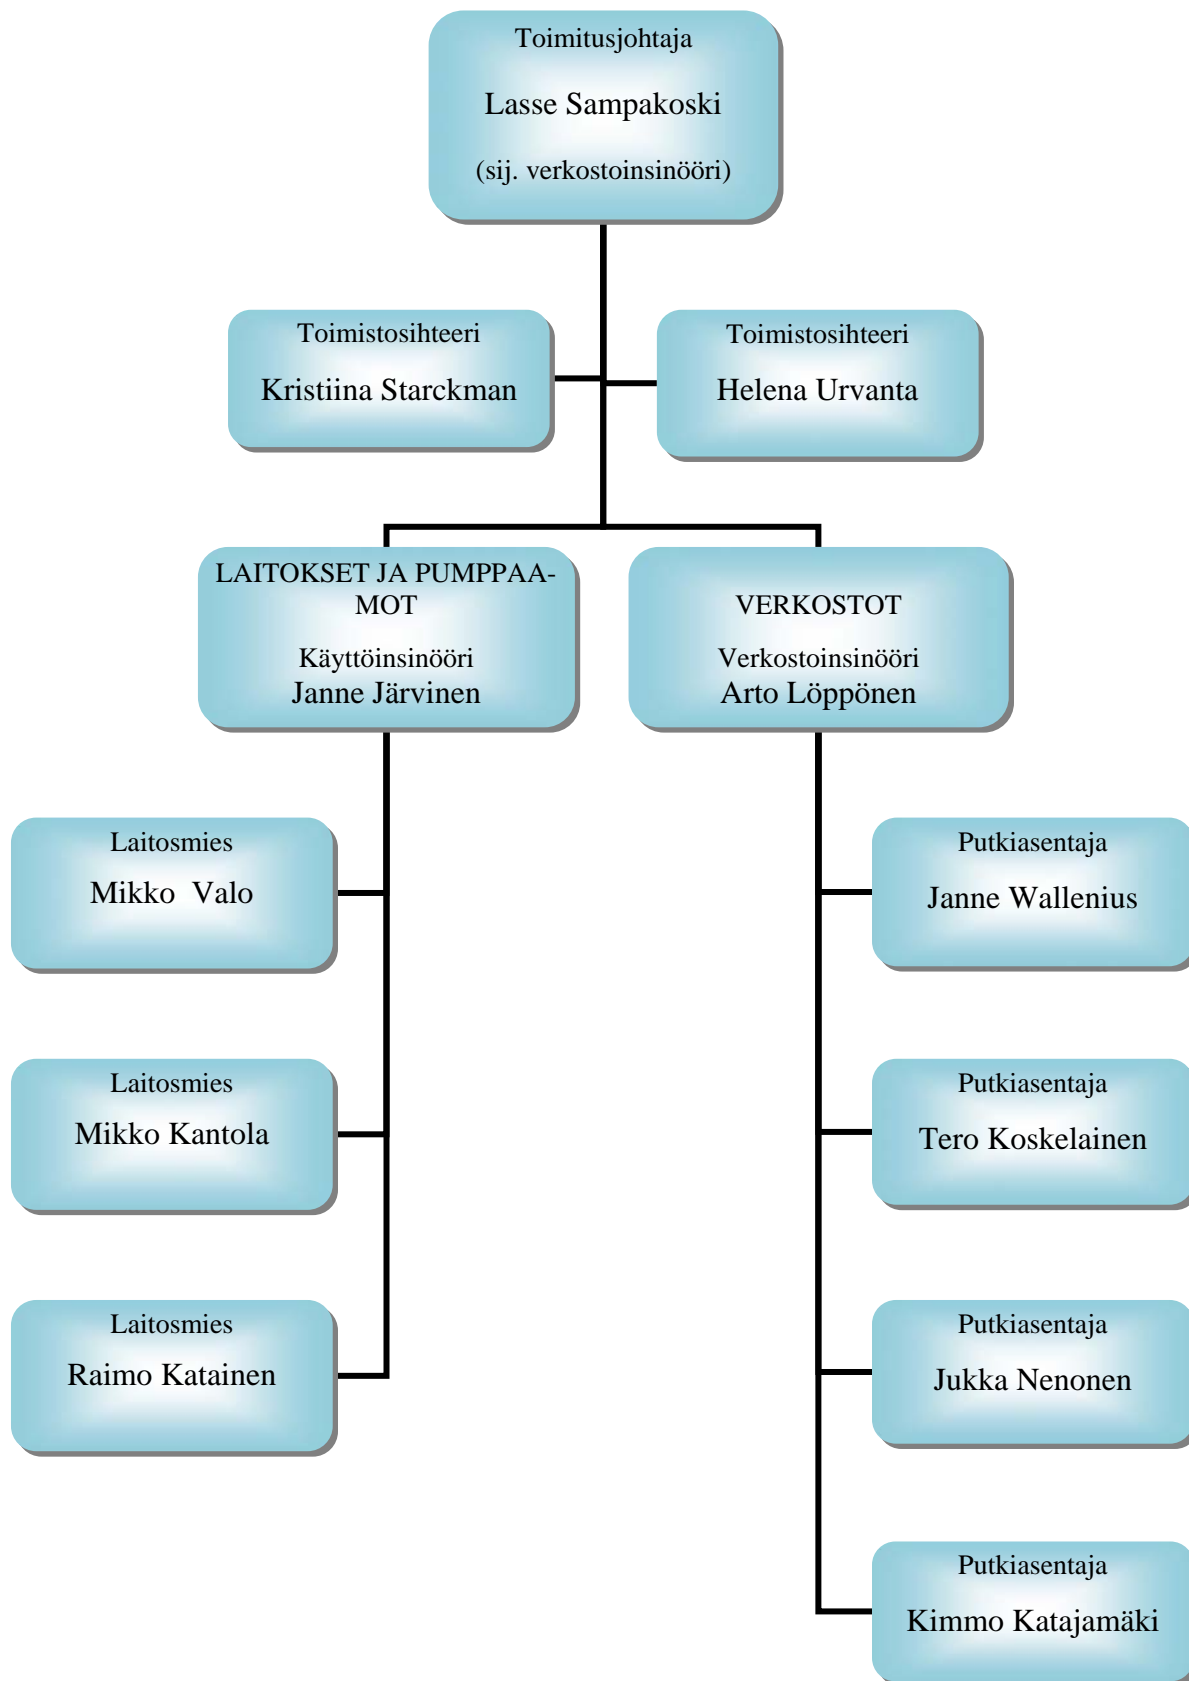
Toimitusjohtaja

Lasse Sampakoski

(sij. verkostoinsinööri)

Toimistosihteeri

Kristiina Starckman

Toimistosihteeri

Helena Urvanta

LAITOKSET JA PUMPPAAMOT

Käyttöinsinööri
Janne Järvinen

VERKOSTOT

Verkostoinsinööri
Arto Löppönen

Laitosmies

Mikko Valo

Laitosmies

Mikko Kantola

Laitosmies

Raimo Katainen

Putkiasentaja

Janne Wallenius

Putkiasentaja

Tero Koskelainen

Putkiasentaja

Jukka Nenonen

Putkiasentaja

Kimmo Katajamäki